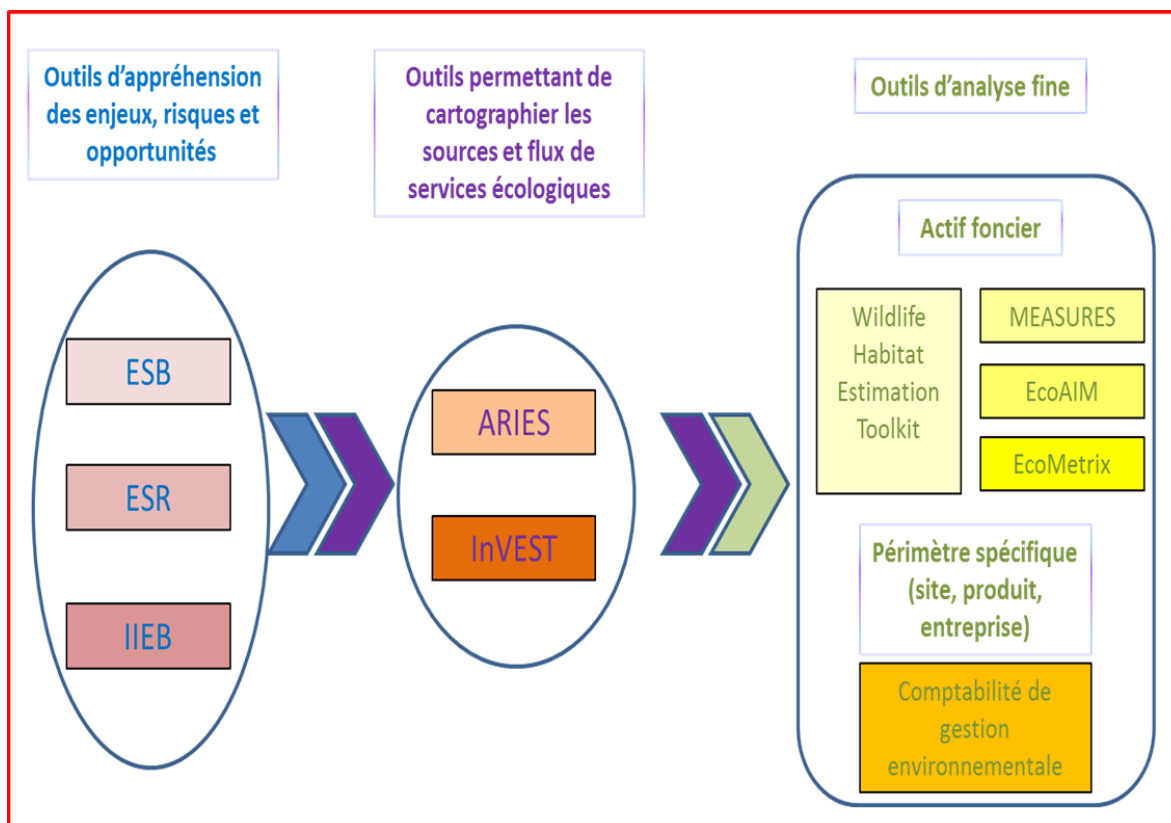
Outils d'appréhension des enjeux, risques et opportunités

Outils permettant de cartographier les sources et flux de services écologiques

Outils d'analyse fine

ESB

ESR

IIEB

ARIES

InVEST

Actif foncier

Wildlife Habitat Estimation Toolkit

MEASURES

EcoAIM

EcoMetrix

Périmètre spécifique (site, produit, entreprise)

Comptabilité de gestion environnementale